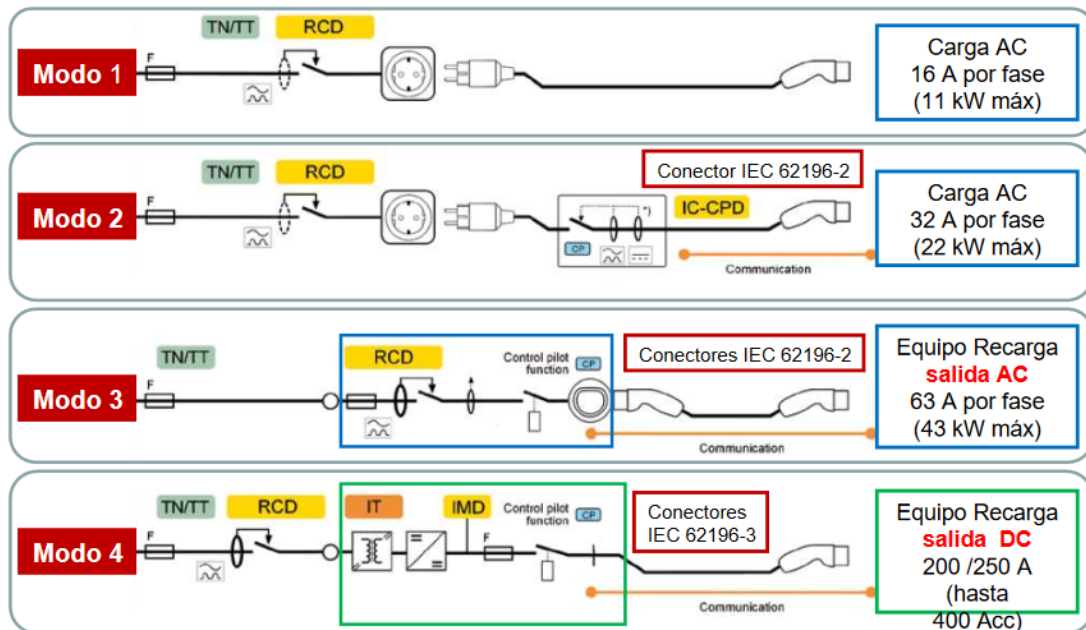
Modo 1
TN/TT
RCD
F
Carga AC
16 A por fase
(11 kW máx)

Modo 2
TN/TT
RCD
F
Conector IEC 62196-2
IC-CPD
CP
Communication
Carga AC
32 A por fase
(22 kW máx)

Modo 3
TN/TT
F
RCD
Control pilot function
CP
Conectores IEC 62196-2
Communication
Equipo Recarga
salida AC
63 A por fase
(43 kW máx)

Modo 4
TN/TT
RCD
F
IT
IMD
F
Control pilot function
CP
Conectores IEC 62196-3
Communication
Equipo Recarga
salida DC
200 /250 A
(hasta
400 Acc)